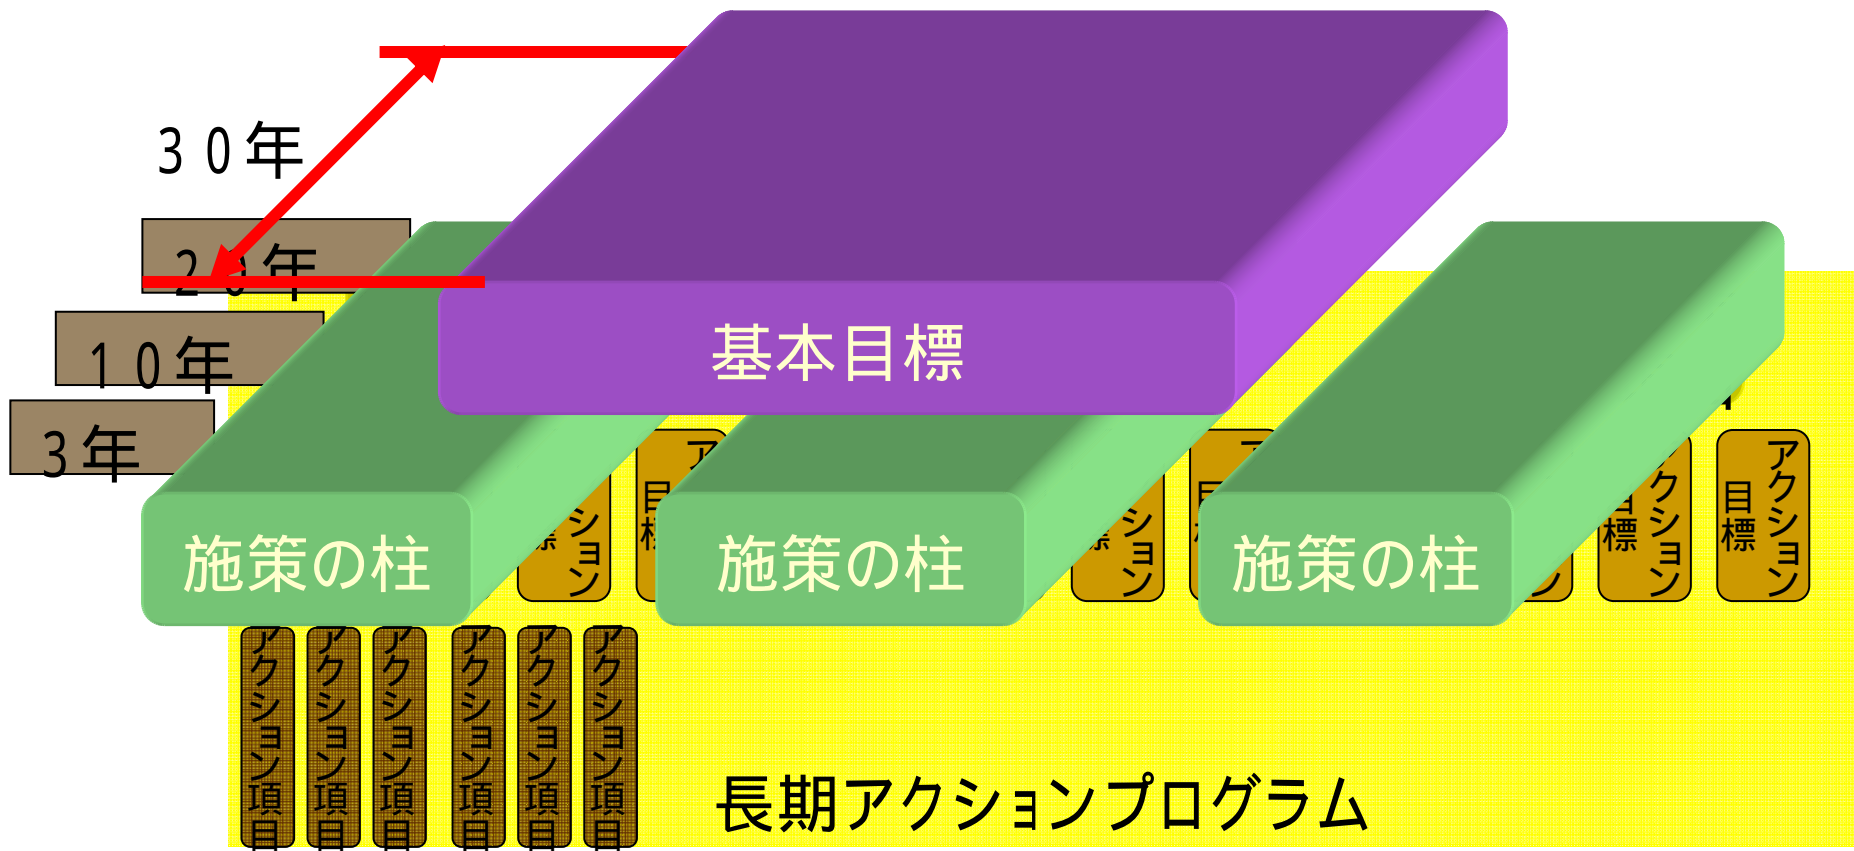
３０年

２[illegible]年

１０年

３年

基本目標

施策の柱

施策の柱

施策の柱

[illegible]ション

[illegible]

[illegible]ション

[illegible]

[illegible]

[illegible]標 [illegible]クション

目標 アクション

アクション項目

アクション項目

アクション項目

アクション項目

アクション項目

アクション項目

長期アクションプログラム